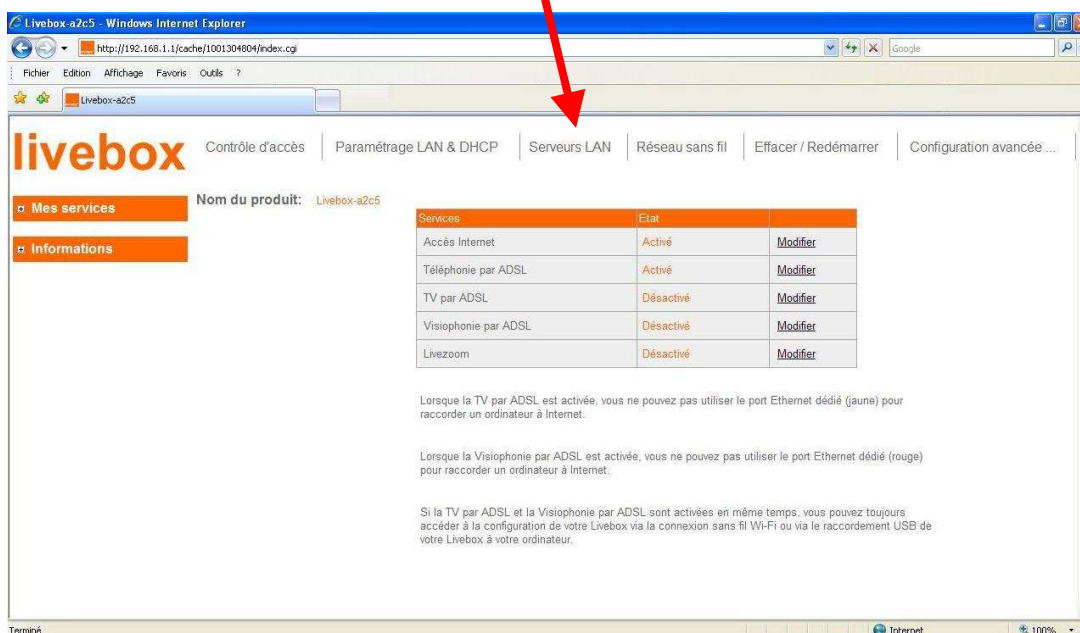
Livebox-a2c5 - Windows Internet Explorer

http://192.168.1.1/cache/1001304804/index.cgi

Google

Fichier Edition Affichage Favoris Outils ?

Livebox-a2c5

livebox

Contrôle d'accès | Paramétrage LAN & DHCP | Serveurs LAN | Réseau sans fil | Effacer / Redémarrer | Configuration avancée ...

Mes services

Informations

Nom du produit: Livebox-a2c5

| Services | Etat | |
|---|---|---|
| Accès Internet | Activé | Modifier |
| Téléphonie par ADSL | Activé | Modifier |
| TV par ADSL | Désactivé | Modifier |
| Visiophonie par ADSL | Désactivé | Modifier |
| Livezoom | Désactivé | Modifier |

Lorsque la TV par ADSL est activée, vous ne pouvez pas utiliser le port Ethernet dédié (jaune) pour raccorder un ordinateur à Internet.

Lorsque la Visiophonie par ADSL est activée, vous ne pouvez pas utiliser le port Ethernet dédié (rouge) pour raccorder un ordinateur à Internet.

Si la TV par ADSL et la Visiophonie par ADSL sont activées en même temps, vous pouvez toujours accéder à la configuration de votre Livebox via la connexion sans fil Wi-Fi ou via le raccordement USB de votre Livebox à votre ordinateur.

Terminé

Internet

100%